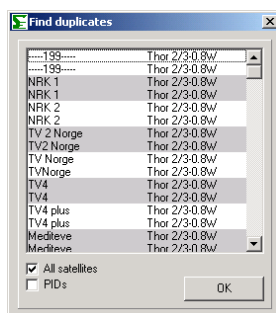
Find duplicates

| | |
|---|---|
| -----199----- | Thor 2/3-0.8W |
| -----199----- | Thor 2/3-0.8W |
| NRK 1 | Thor 2/3-0.8W |
| NRK 1 | Thor 2/3-0.8W |
| NRK 2 | Thor 2/3-0.8W |
| NRK 2 | Thor 2/3-0.8W |
| TV 2 Norge | Thor 2/3-0.8W |
| TV2 Norge | Thor 2/3-0.8W |
| TV Norge | Thor 2/3-0.8W |
| TVNorge | Thor 2/3-0.8W |
| TV4 | Thor 2/3-0.8W |
| TV4 | Thor 2/3-0.8W |
| TV4 plus | Thor 2/3-0.8W |
| TV4 plus | Thor 2/3-0.8W |
| Mediteve | Thor 2/3-0.8W |
| Mediteve | Thor 2/3-0.8W |

All satellites
PIDs
OK